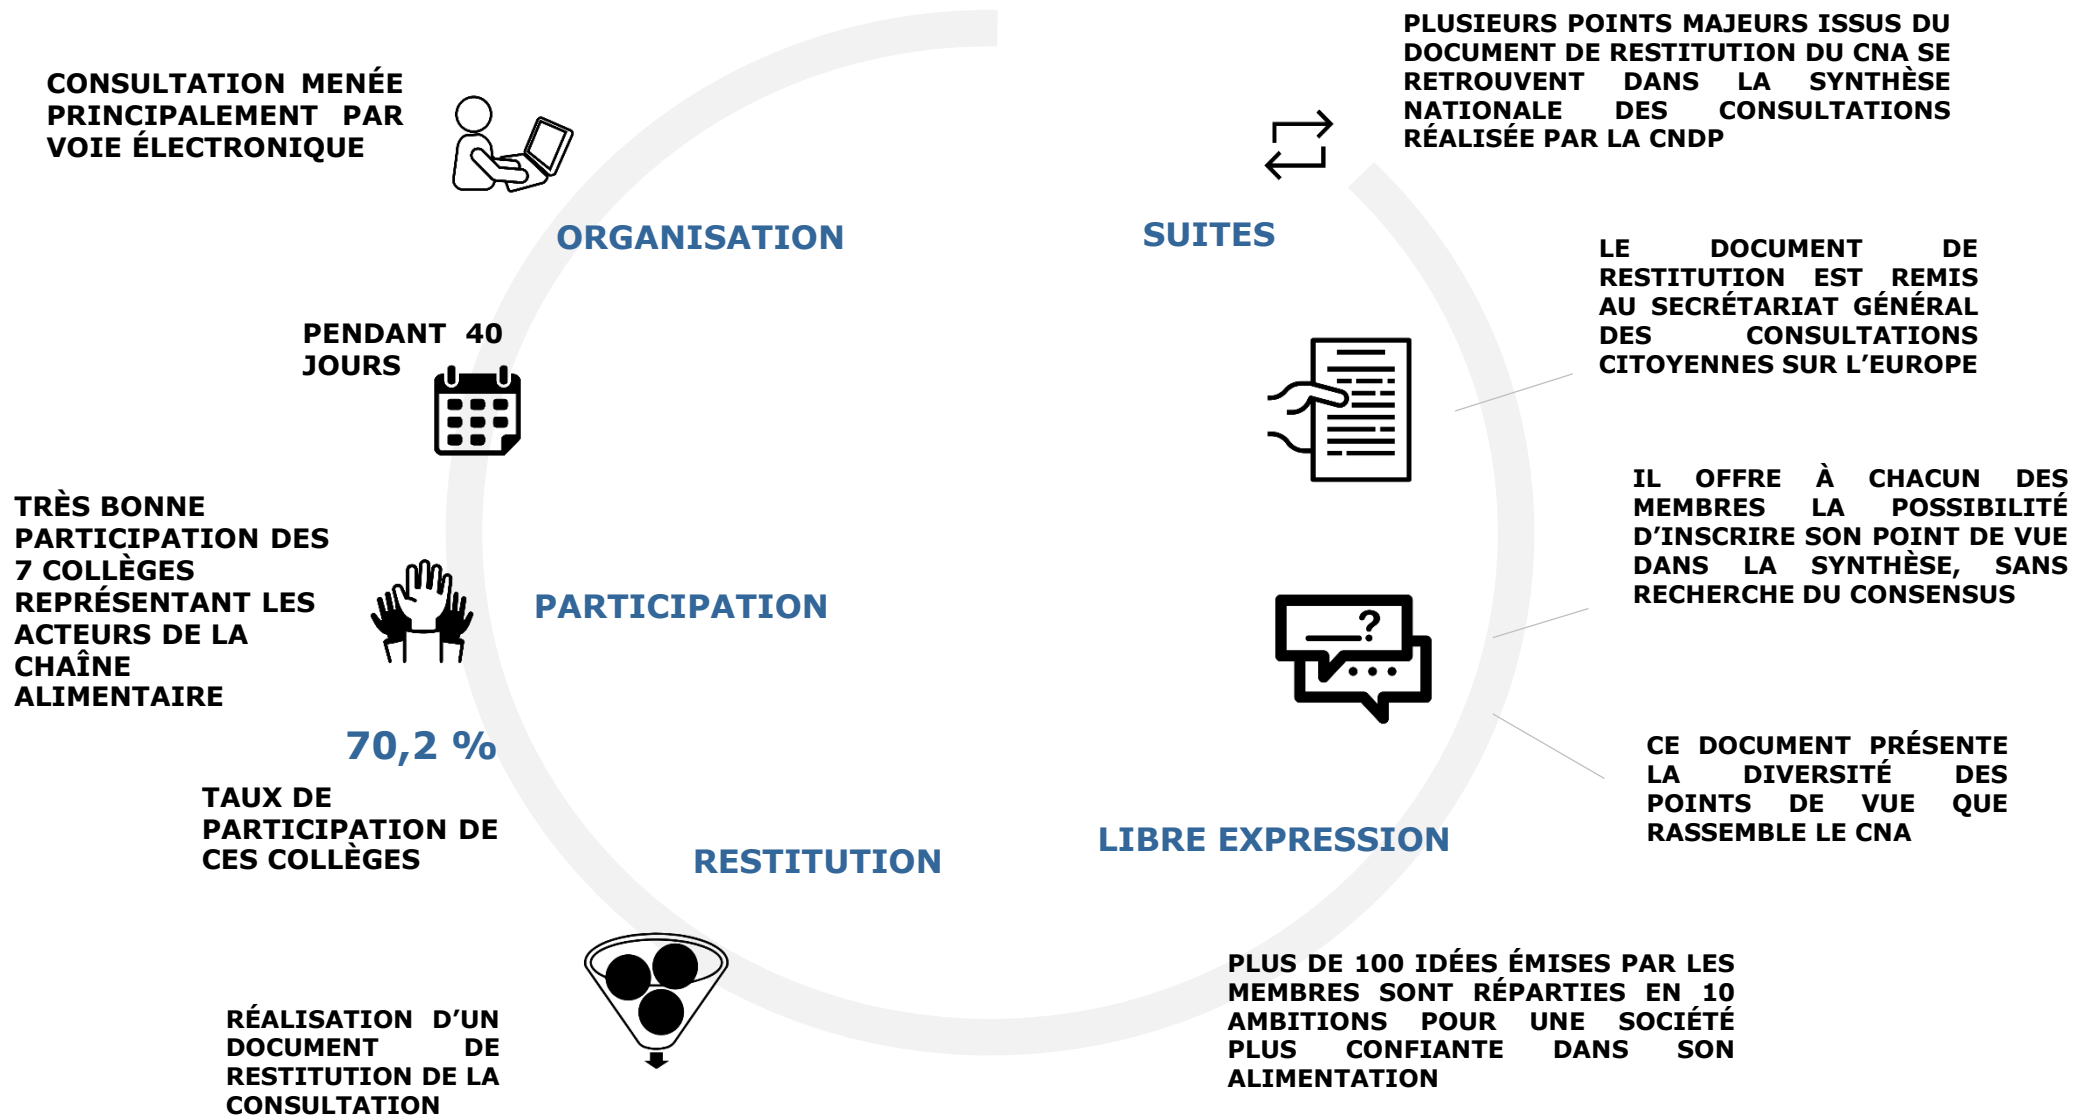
CONSULTATION MENÉE PRINCIPALEMENT PAR VOIE ÉLECTRONIQUE

ORGANISATION

PENDANT 40 JOURS

TRÈS BONNE PARTICIPATION DES 7 COLLÈGES REPRÉSENTANT LES ACTEURS DE LA CHAÎNE ALIMENTAIRE

PARTICIPATION

70,2 %

TAUX DE PARTICIPATION DE CES COLLÈGES

RESTITUTION

RÉALISATION D'UN DOCUMENT DE RESTITUTION DE LA CONSULTATION

PLUSIEURS POINTS MAJEURS ISSUS DU DOCUMENT DE RESTITUTION DU CNA SE RETROUVENT DANS LA SYNTHÈSE NATIONALE DES CONSULTATIONS RÉALISÉE PAR LA CNDP

SUITES

LE DOCUMENT DE RESTITUTION EST REMIS AU SECRÉTARIAT GÉNÉRAL DES CONSULTATIONS CITOYENNES SUR L'EUROPE

IL OFFRE À CHACUN DES MEMBRES LA POSSIBILITÉ D'INSCRIRE SON POINT DE VUE DANS LA SYNTHÈSE, SANS RECHERCHE DU CONSENSUS

CE DOCUMENT PRÉSENTE LA DIVERSITÉ DES POINTS DE VUE QUE RASSEMBLE LE CNA

LIBRE EXPRESSION

PLUS DE 100 IDÉES ÉMISES PAR LES MEMBRES SONT RÉPARTIES EN 10 AMBITIONS POUR UNE SOCIÉTÉ PLUS CONFIANTE DANS SON ALIMENTATION